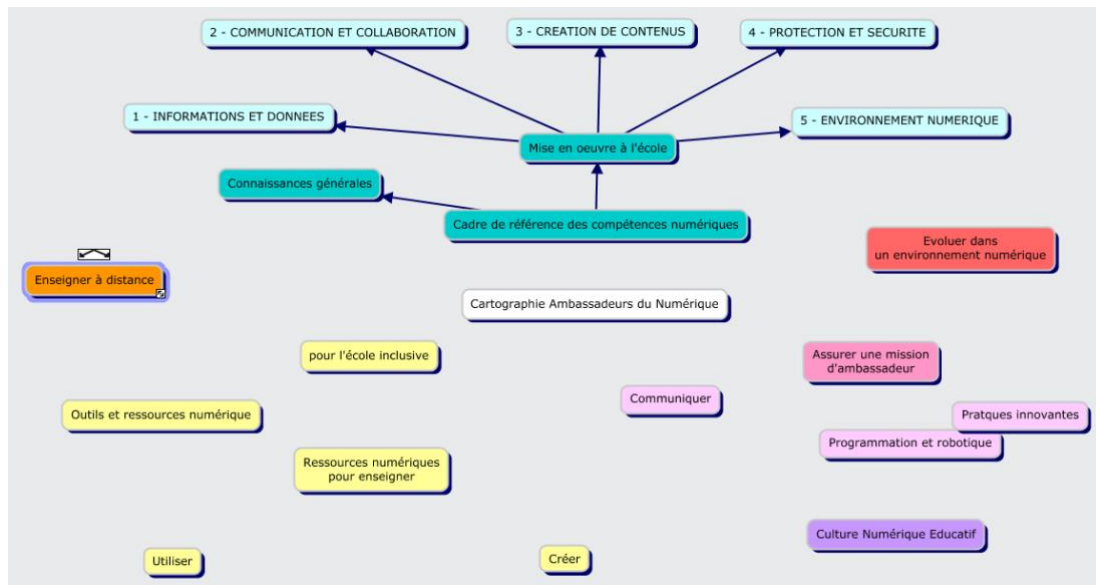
2 - COMMUNICATION ET COLLABORATION

3 - CREATION DE CONTENUS

4 - PROTECTION ET SECURITE

1 - INFORMATIONS ET DONNEES

Mise en oeuvre à l'école

5 - ENVIRONNEMENT NUMERIQUE

Connaissances générales

Cadre de référence des compétences numériques

Evoluer dans un environnement numérique

Enseigner à distance

Cartographie Ambassadeurs du Numérique

pour l'école inclusive

Assurer une mission d'ambassadeur

Communiquer

Outils et ressources numérique

Pratques innovantes

Programmation et robotique

Ressources numériques pour enseigner

Culture Numérique Educatif

Utiliser

Créer